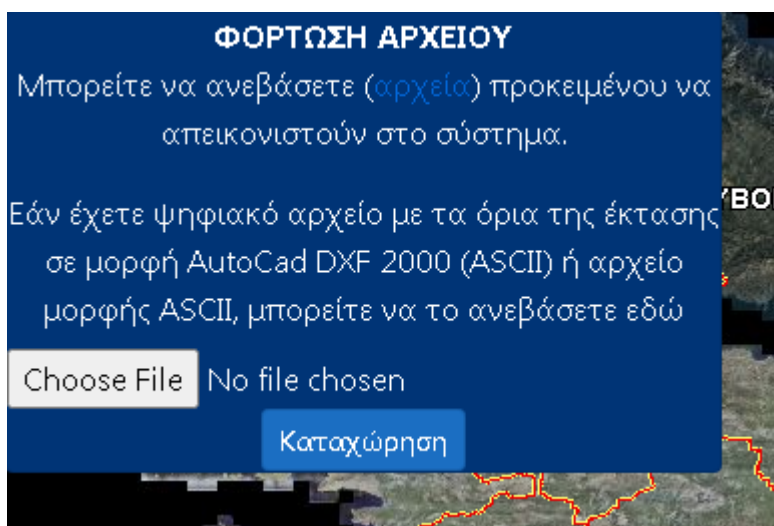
ΦΟΡΤΩΣΗ ΑΡΧΕΙΟΥ
Μπορείτε να ανεβάσετε (αρχεία) προκειμένου να απεικονιστούν στο σύστημα.

Εάν έχετε ψηφιακό αρχείο με τα όρια της έκτασης σε μορφή AutoCad DXF 2000 (ASCII) ή αρχείο μορφής ASCII, μπορείτε να το ανεβάσετε εδώ

Choose File No file chosen

Καταχώρηση

ΥΒΟ